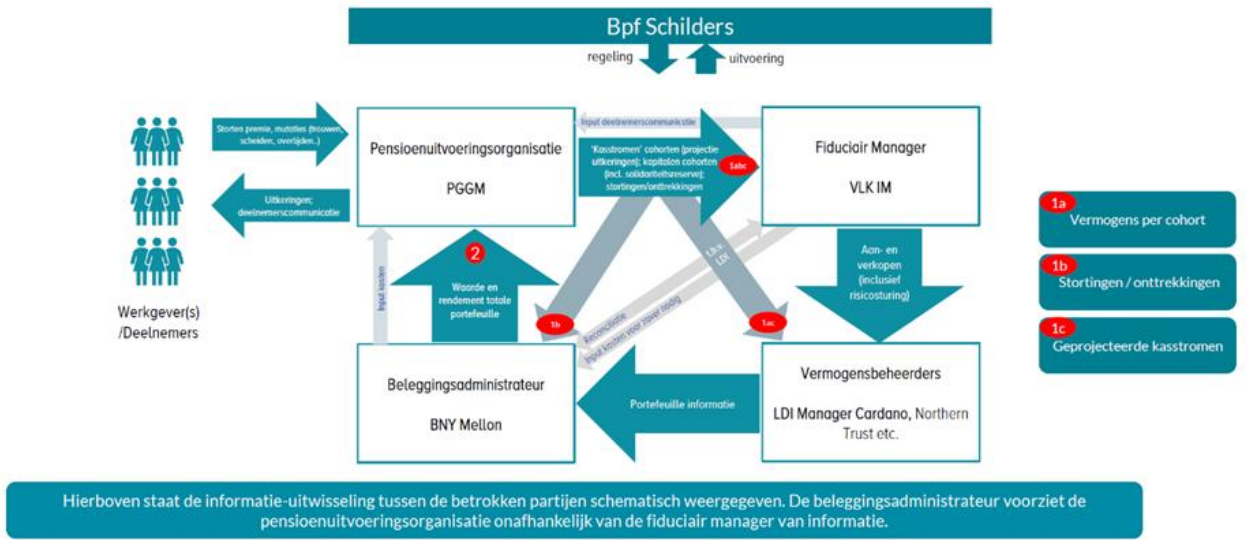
Bpf Schilders

regeling

uitvoering

Storten premie, mutaties (trouwen, scheiden, overlijden..)

Uitkeringen; deelnemerscommunicatie

Werkgever(s) /Deelnemers

Pensioenuitvoeringsorganisatie

PGGM

Input deelnemerscommunicatie

'Kasstromen' cohorten (projectie uitkeringen); kapitalen cohorten (incl. solidariteitsreserve); stortingen/onttrekkingen

1abc

Fiduciair Manager

VLK IM

1a Vermogens per cohort

1b Stortingen / onttrekkingen

1c Geprojecteerde kasstromen

Input kosten

2

Waarde en rendement totale portefeuille

1b

Reconciliatie

Input kosten voor zover nodig

t.b.v. LDI

1ac

Aan- en verkopen (inclusief risicosturing)

Beleggingsadministrateur

BNY Mellon

Portefeuille informatie

Vermogensbeheerders

LDI Manager Cardano, Northern Trust etc.

Hierboven staat de informatie-uitwisseling tussen de betrokken partijen schematisch weergegeven. De beleggingsadministrateur voorziet de pensioenuitvoeringsorganisatie onafhankelijk van de fiduciair manager van informatie.